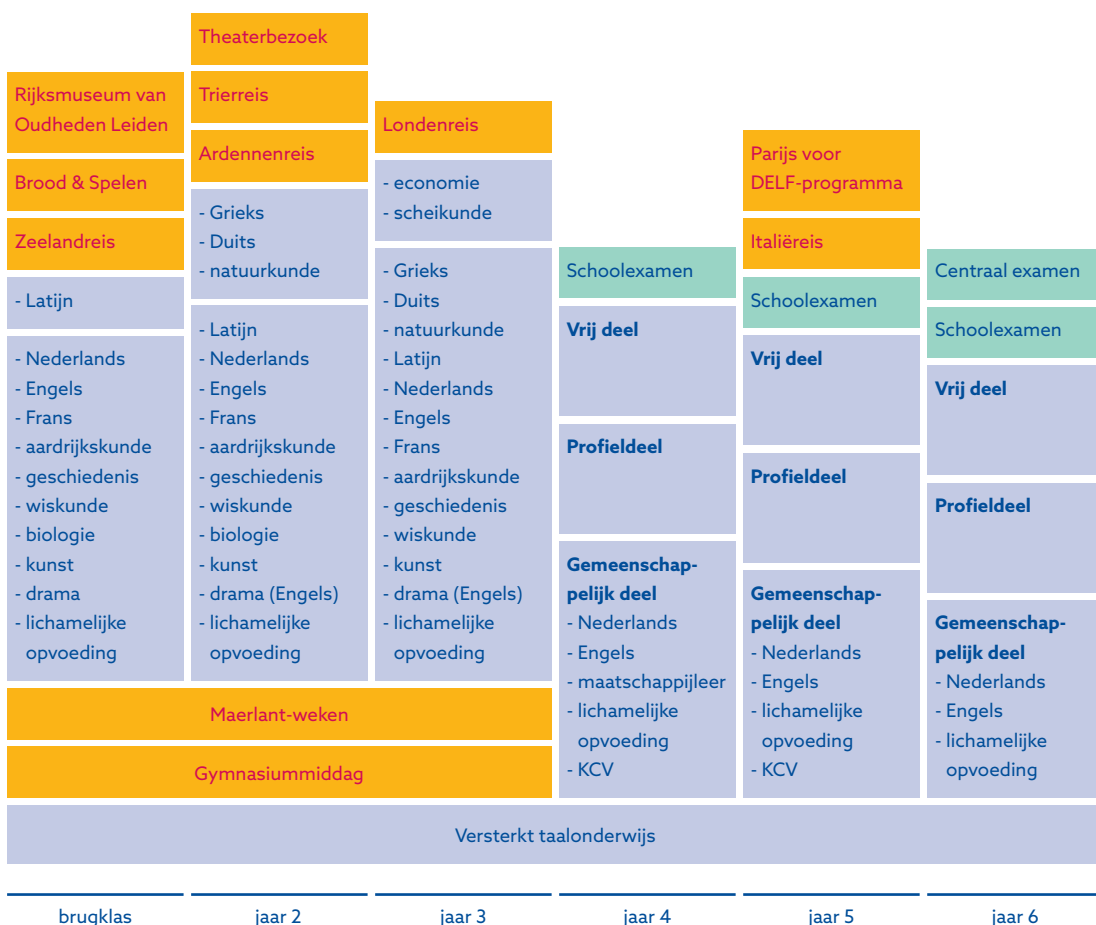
Rijksmuseum van Oudheden Leiden

Brood & Spelen

Zeelandreis

- Latijn

- Nederlands
- Engels
- Frans
- aardrijkskunde
- geschiedenis
- wiskunde
- biologie
- kunst
- drama
- lichamelijke opvoeding

Theaterbezoek

Trierreis

Ardennenreis

- Grieks
- Duits
- natuurkunde

- Latijn
- Nederlands
- Engels
- Frans
- aardrijkskunde
- geschiedenis
- wiskunde
- biologie
- kunst
- drama (Engels)
- lichamelijke opvoeding

Londenreis

- economie
- scheikunde

- Grieks
- Duits
- natuurkunde
- Latijn
- Nederlands
- Engels
- Frans
- aardrijkskunde
- geschiedenis
- wiskunde
- kunst
- drama (Engels)
- lichamelijke opvoeding

Schoolexamen

Vrij deel

Profieldeel

Gemeenschappelijk deel
- Nederlands
- Engels
- maatschappijleer
- lichamelijke opvoeding
- KCV

Parijs voor DELF-programma

Italiëreis

Schoolexamen

Vrij deel

Profieldeel

Gemeenschappelijk deel
- Nederlands
- Engels
- lichamelijke opvoeding
- KCV

Centraal examen

Schoolexamen

Vrij deel

Profieldeel

Gemeenschappelijk deel
- Nederlands
- Engels
- lichamelijke opvoeding

Maerlant-weken

Gymnasiummiddag

Versterkt taalonderwijs

brugklas | jaar 2 | jaar 3 | jaar 4 | jaar 5 | jaar 6